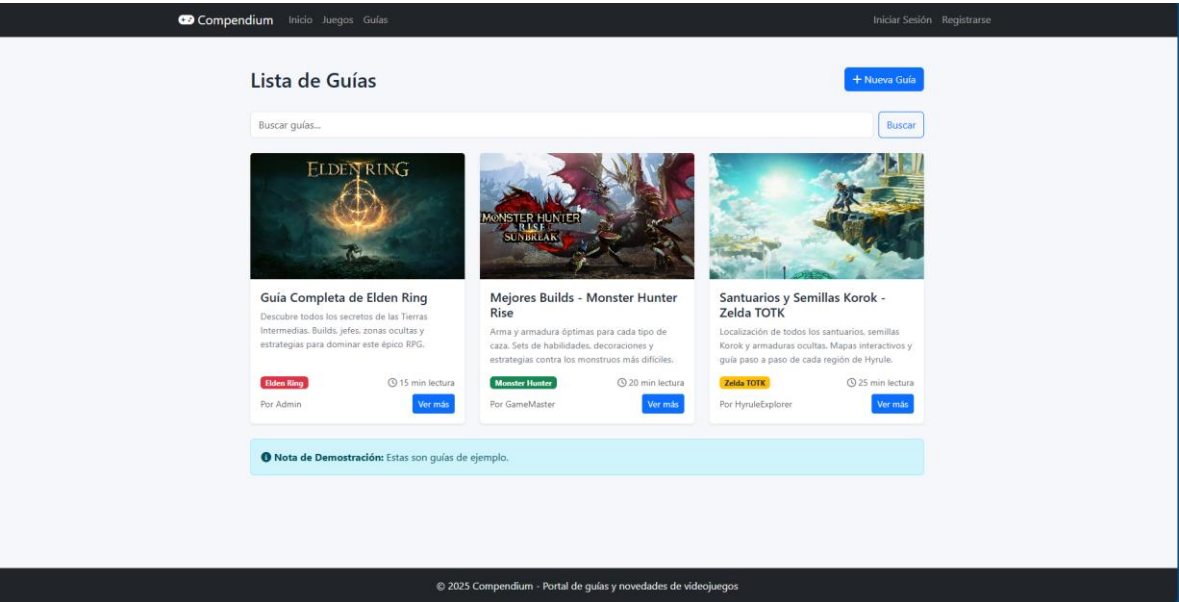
Compendium Inicio Juegos Guías

Iniciar Sesión Registrarse

Lista de Guías

+ Nueva Guía

Buscar guías...

Buscar

ELDEN RING

Guía Completa de Elden Ring

Descubre todos los secretos de las Tierras Intermedias. Builds, jefes, zonas ocultas y estrategias para dominar este épico RPG.

Elden Ring

15 min lectura

Por Admin

Ver más

MONSTER HUNTER RISE SUNBREAK

Mejores Builds - Monster Hunter Rise

Arma y armadura óptimas para cada tipo de caza. Sets de habilidades, decoraciones y estrategias contra los monstruos más difíciles.

Monster Hunter

20 min lectura

Por GameMaster

Ver más

Santuarios y Semillas Korok - Zelda TOTK

Localización de todos los santuarios, semillas Korok y armaduras ocultas. Mapas interactivos y guía paso a paso de cada región de Hyrule.

Zelda TOTK

25 min lectura

Por HyruleExplorer

Ver más

Nota de Demostración: Estas son guías de ejemplo.

© 2025 Compendium - Portal de guías y novedades de videojuegos